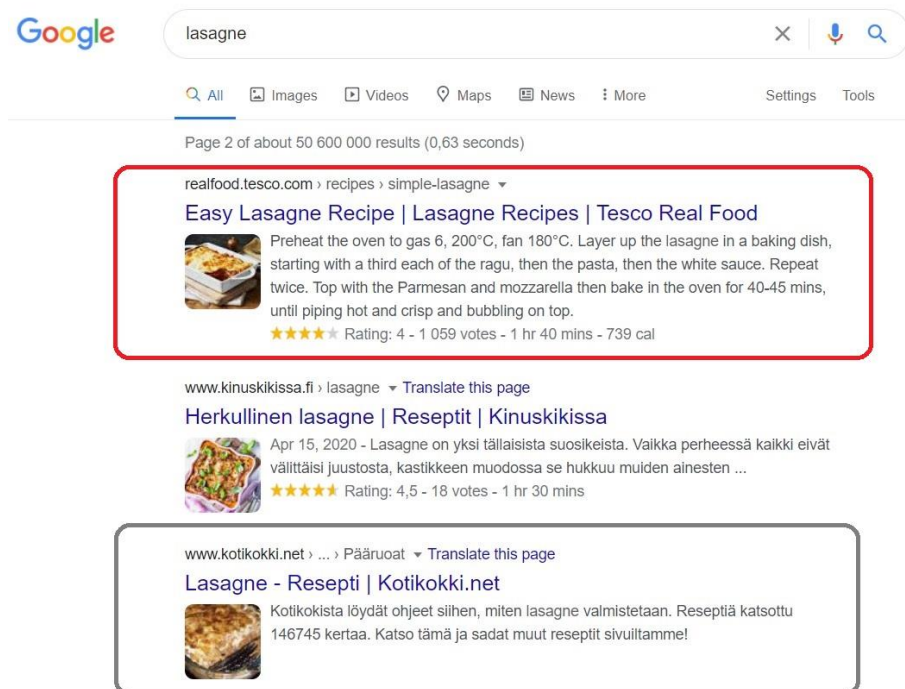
Google

lasagne

All Images Videos Maps News More Settings Tools

Page 2 of about 50 600 000 results (0,63 seconds)

realfood.tesco.com › recipes › simple-lasagne

Easy Lasagne Recipe | Lasagne Recipes | Tesco Real Food

Preheat the oven to gas 6, 200°C, fan 180°C. Layer up the lasagne in a baking dish, starting with a third each of the ragu, then the pasta, then the white sauce. Repeat twice. Top with the Parmesan and mozzarella then bake in the oven for 40-45 mins, until piping hot and crisp and bubbling on top.

Rating: 4 - 1 059 votes - 1 hr 40 mins - 739 cal

www.kinuskikissa.fi › lasagne Translate this page

Herkullinen lasagne | Reseptit | Kinuskikissa

Apr 15, 2020 - Lasagne on yksi tällaisista suosikeista. Vaikka perheessä kaikki eivät välittäisi juustosta, kastikkeen muodossa se hukkuu muiden ainesten ...

Rating: 4,5 - 18 votes - 1 hr 30 mins

www.kotikokki.net › ... › Pääruoat Translate this page

Lasagne - Resepti | Kotikokki.net

Kotikokista löydät ohjeet siihen, miten lasagne valmistetaan. Reseptiä katsottu 146745 kertaa. Katso tämä ja sadat muut reseptit sivuiltamme!